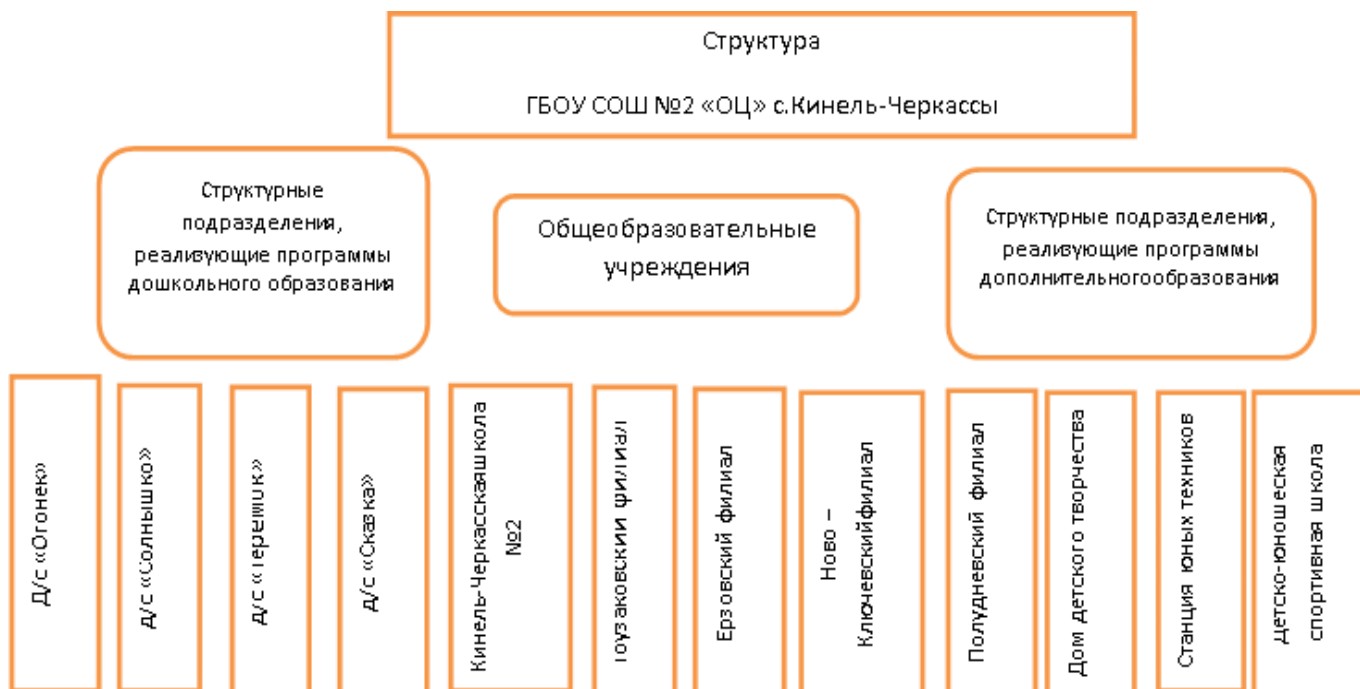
Структура

ГБОУ СОШ №2 «ОЦ» с.Кинель-Черкассы

Структурные подразделения, реаливующие программы дошкольного образования

Общеобразовательные учреждения

Структурные подразделения, реаливующие программы дополнительногообразования

Д/с «Огонек»

Д/с «Солнышко»

Д/с «Теремок»

Д/с «Сказка»

Кинель-Черкасскаяшкола №2

Тоузаковский филиал

Ерзовский филиал

Ново – Ключевскийфилиал

Полудневский филиал

Дом детского творчества

Станция юных техников

детско-юношеская спортивная школа